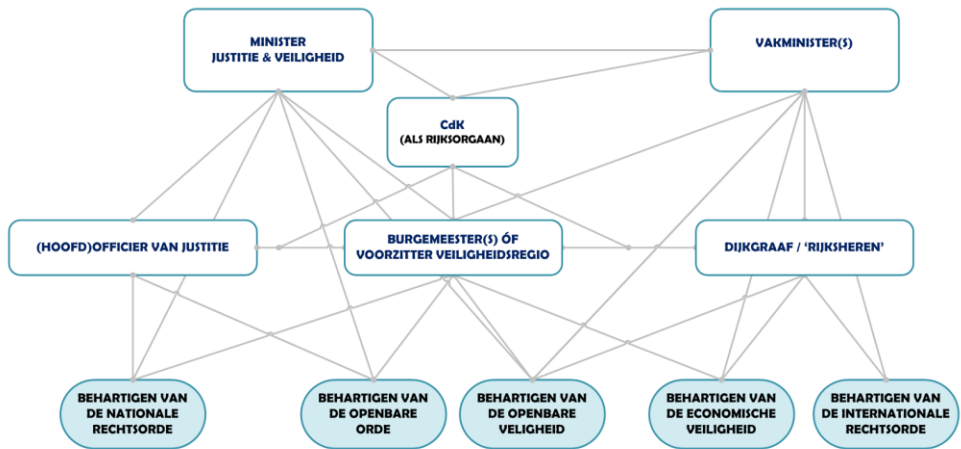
MINISTER
JUSTITIE & VEILIGHEID

VAKMINISTER(S)

CdK
(ALS RIJKSORGAAN)

(HOOFD)OFFICIER VAN JUSTITIE

BURGEMEESTER(S) ÓF
VOORZITTER VEILIGHEIDSREGIO

DIJKGRAAF / 'RIJKSHEREN'

BEHARTIGEN VAN
DE NATIONALE
RECHTSORDE

BEHARTIGEN VAN
DE OPENBARE
ORDE

BEHARTIGEN VAN
DE OPENBARE
VEILIGHEID

BEHARTIGEN VAN
DE ECONOMISCHE
VEILIGHEID

BEHARTIGEN VAN
DE INTERNATIONALE
RECHTSORDE